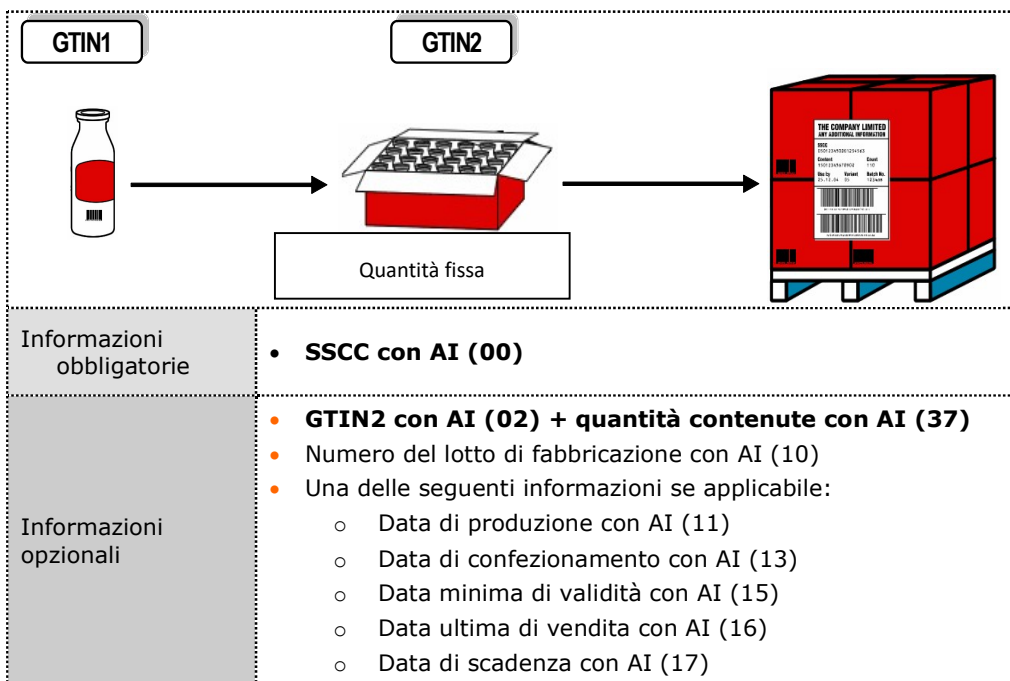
GTIN1

GTIN2

Quantità fissa

THE COMPANY LIMITED
ANY ADDITIONAL INFORMATION
SSCC
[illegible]
Content
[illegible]
Count
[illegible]
Use by
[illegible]
Variant
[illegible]
Batch No.
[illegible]

| Informazioni obbligatorie | • **SSCC con AI (00)** |
|---|---|
| Informazioni opzionali | • **GTIN2 con AI (02) + quantità contenute con AI (37)**<br>• Numero del lotto di fabbricazione con AI (10)<br>• Una delle seguenti informazioni se applicabile:<br>o Data di produzione con AI (11)<br>o Data di confezionamento con AI (13)<br>o Data minima di validità con AI (15)<br>o Data ultima di vendita con AI (16)<br>o Data di scadenza con AI (17) |